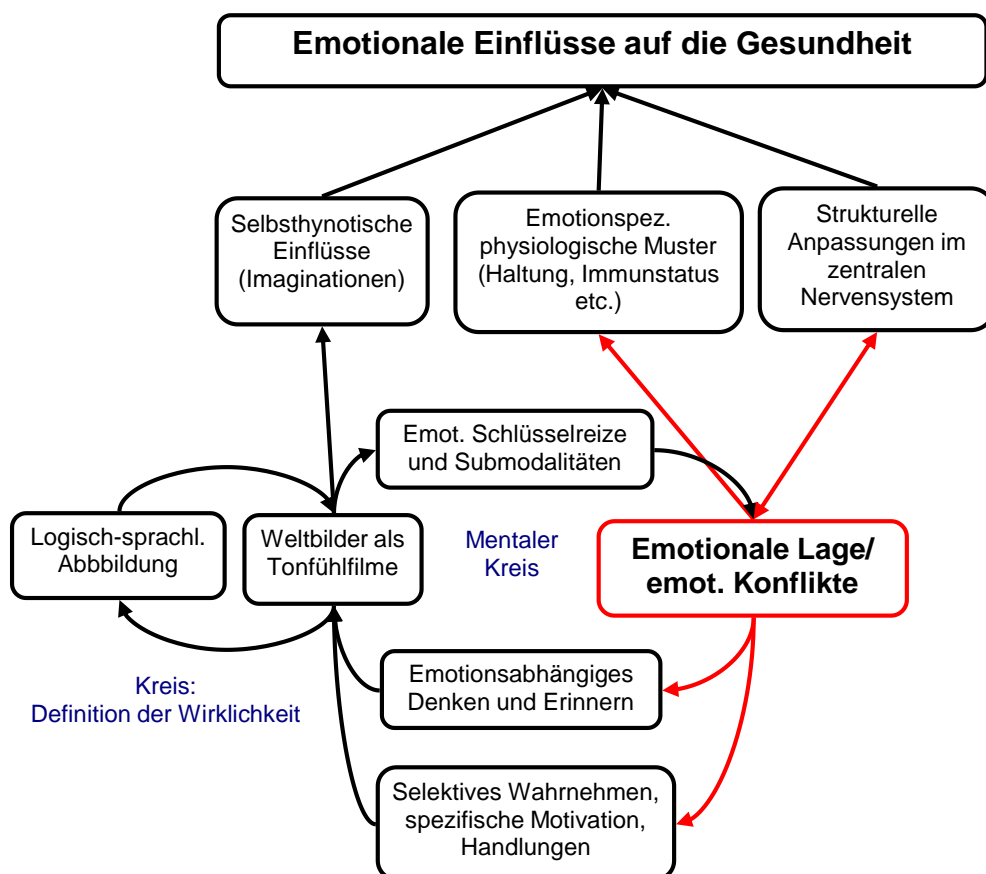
Emotionale Einflüsse auf die Gesundheit

Selbsthynotische Einflüsse (Imaginationen)

Emotionspez. physiologische Muster (Haltung, Immunstatus etc.)

Strukturelle Anpassungen im zentralen Nervensystem

Emot. Schlüsselreize und Submodalitäten

Logisch-sprachl. Abbbildung

Weltbilder als Tonfühlfilme

Mentaler Kreis

Emotionale Lage/ emot. Konflikte

Kreis: Definition der Wirklichkeit

Emotionsabhängiges Denken und Erinnern

Selektives Wahrnehmen, spezifische Motivation, Handlungen